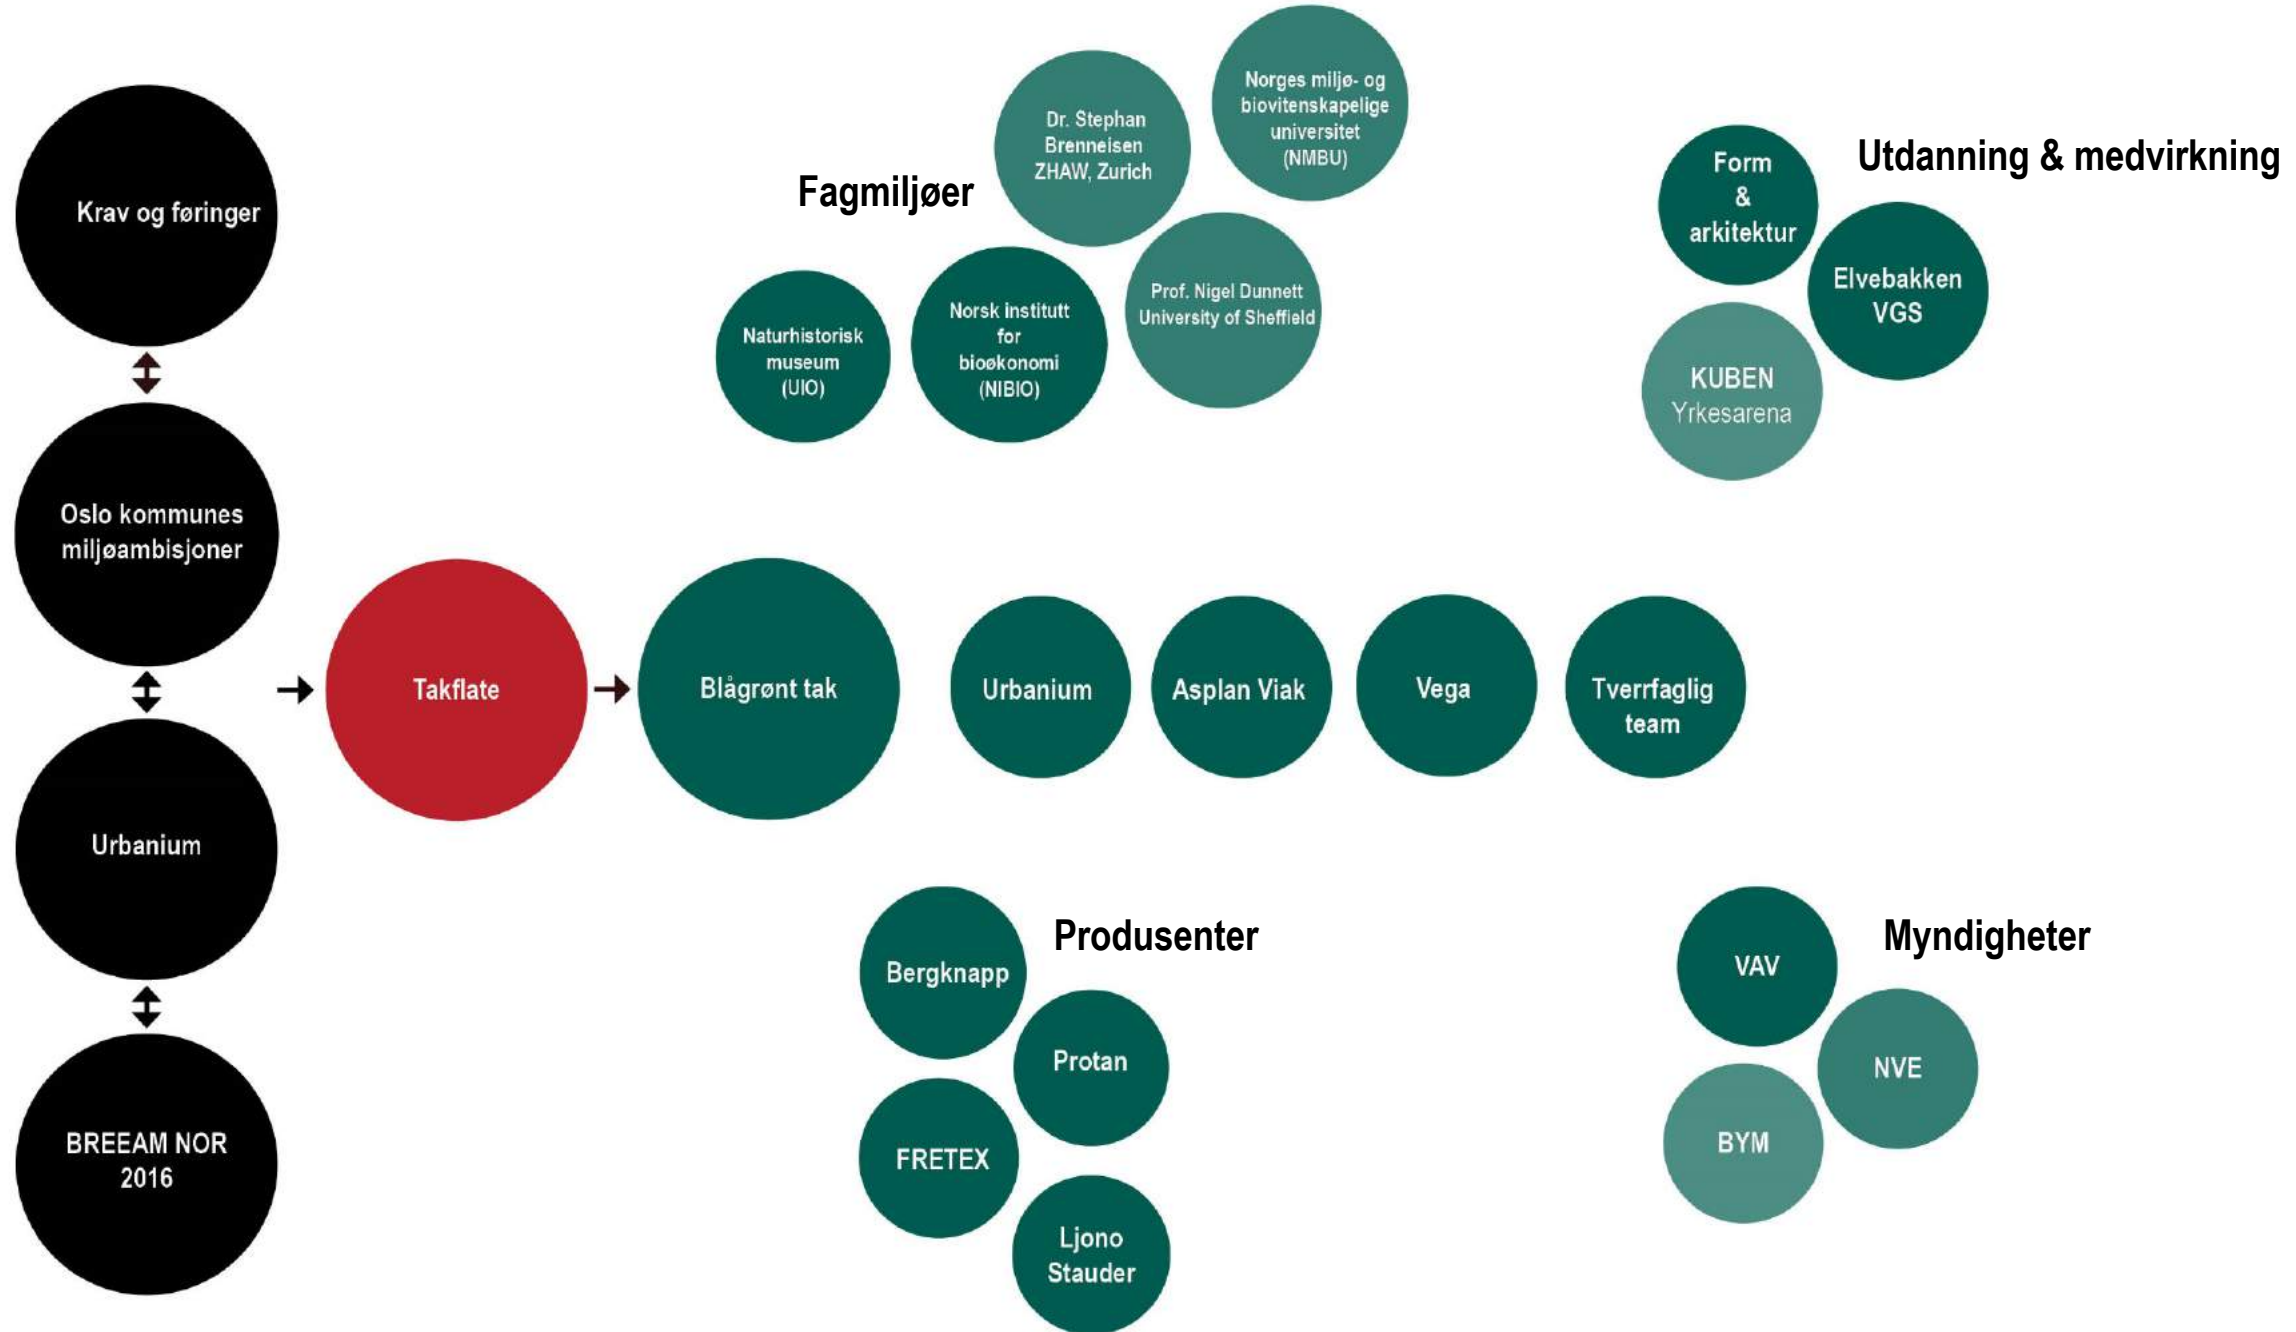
Krav og føringer

Oslo kommunes miljøambisjoner

Urbanium

BREEAM NOR 2016

Takflate

Blågrønt tak

Fagmiljøer

Dr. Stephan Brenneisen ZHAW, Zurich

Norges miljø- og biovitenskapelige universitet (NMBU)

Naturhistorisk museum (UIO)

Norsk institutt for bioøkonomi (NIBIO)

Prof. Nigel Dunnett University of Sheffield

Utdanning & medvirkning

Form & arkitektur

Elvebakken VGS

KUBEN Yrkesarena

Urbanium

Asplan Viak

Vega

Tverrfaglig team

Produsenter

Bergknapp

Protan

FRETEX

Ljono Stauder

Myndigheter

VAV

NVE

BYM